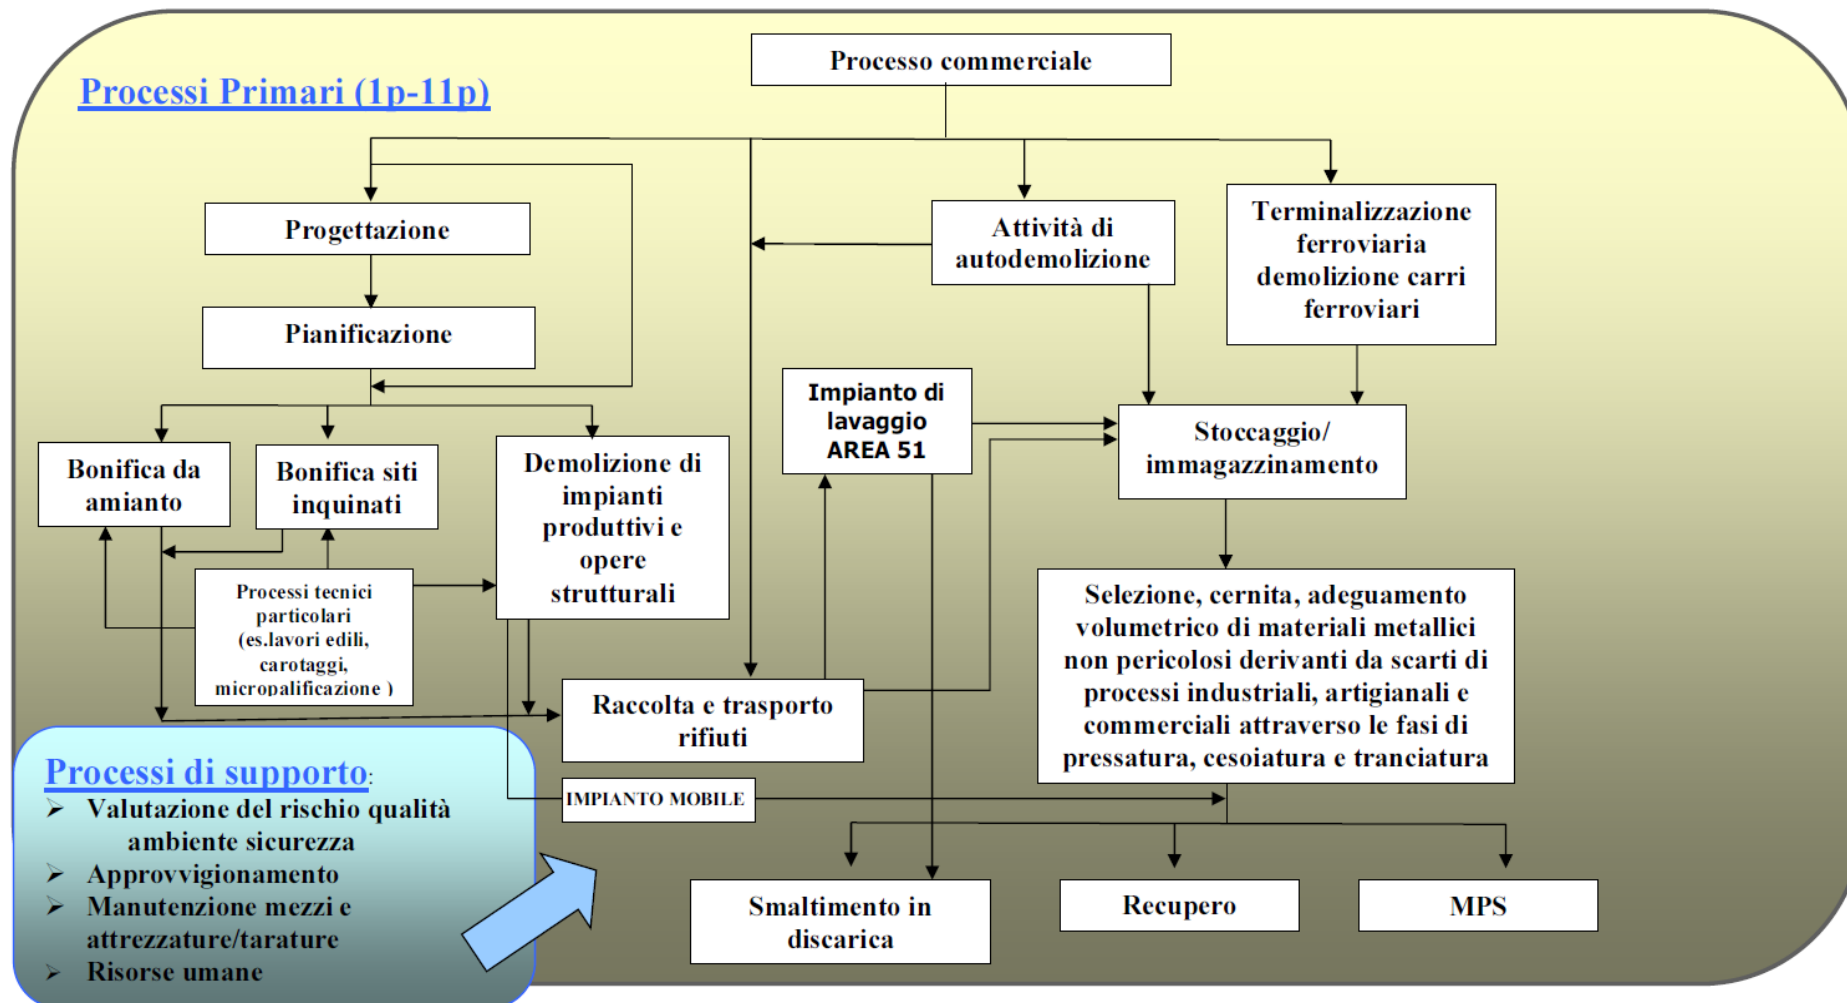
Processi Primari (1p-11p)

Processo commerciale

Progettazione

Pianificazione

Attività di autodemolizione

Terminalizzazione ferroviaria demolizione carri ferroviari

Impianto di lavaggio AREA 51

Stoccaggio/ immagazzinamento

Bonifica da amianto

Bonifica siti inquinati

Demolizione di impianti produttivi e opere strutturali

Processi tecnici particolari (es.lavori edili, carotaggi, micropalificazione )

Selezione, cernita, adeguamento volumetrico di materiali metallici non pericolosi derivanti da scarti di processi industriali, artigianali e commerciali attraverso le fasi di pressatura, cesoiatura e tranciatura

Raccolta e trasporto rifiuti

IMPIANTO MOBILE

Processi di supporto:
➢ Valutazione del rischio qualità ambiente sicurezza
➢ Approvvigionamento
➢ Manutenzione mezzi e attrezzature/tarature
➢ Risorse umane

Smaltimento in discarica

Recupero

MPS